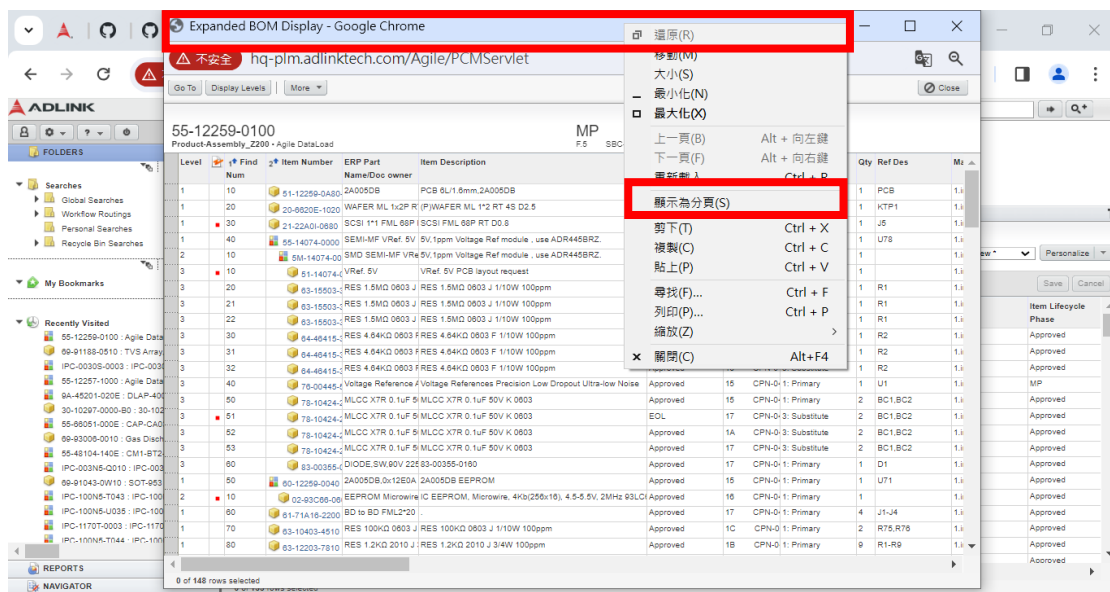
Expanded BOM Display - Google Chrome

不安全 hq-plm.adlinktech.com/Agile/PCMServlet

還原(R)
移動(M)
大小(S)
最小化(N)
最大化(X)
上一頁(B) Alt + 向左鍵
下一頁(F) Alt + 向右鍵
重新載入 Ctrl + R
顯示為分頁(S)
剪下(T) Ctrl + X
複製(C) Ctrl + C
貼上(P) Ctrl + V
尋找(F)... Ctrl + F
列印(P)... Ctrl + P
縮放(Z)
關閉(C) Alt+F4

ADLINK

FOLDERS
Searches
Global Searches
Workflow Routings
Personal Searches
Recycle Bin Searches
My Bookmarks
Recently Visited
55-12259-0100 : Agile Data
69-91188-0510 : TVS Array
IPC-0030S-0003 : IPC-003
55-12257-1000 : Agile Data
9A-45201-020E : DLAP-40
30-10297-0000-B0 : 30-102
55-86051-000E : CAP-CA0
69-93006-0010 : Gas Disch
55-48104-140E : CM1-BT2
IPC-003N5-Q010 : IPC-003
69-91043-0W10 : SOT-963
IPC-100N5-T043 : IPC-100
IPC-100N5-U035 : IPC-100
IPC-1170T-0003 : IPC-1170
IPC-100N5-T044 : IPC-100
REPORTS
NAVIGATOR

Go To | Display Levels | More | Close

55-12259-0100
Product-Assembly_Z200 • Agile DataLoad
MP
F.5 SBC

| Level | | Find Num | Item Number | ERP Part Name/Doc owner | Item Description | | | | | Qty | Ref Des | Ma |
|---|---|---|---|---|---|---|---|---|---|---|---|---|
| 1 | | 10 | 51-12259-0A80 | 2A005DB | PCB 6L/1.6mm,2A005DB | | | | | 1 | PCB | 1. |
| 1 | | 20 | 20-6620E-1020 | WAFER ML 1x2P R | (P)WAFER ML 1*2 RT 4S D2.5 | | | | | 1 | KTP1 | 1. |
| 1 | | 30 | 21-22A0I-0680 | SCSI 1*1 FML 68P | SCSI FML 68P RT D0.8 | | | | | 1 | J5 | 1. |
| 1 | | 40 | 55-14074-0000 | SEMI-MF VRef. 5V | 5V,1ppm Voltage Ref module , use ADR445BRZ. | | | | | 1 | U78 | 1. |
| 2 | | 10 | 5M-14074-00 | SMD SEMI-MF VRe | 5V,1ppm Voltage Ref module , use ADR445BRZ. | | | | | 1 | | 1. |
| 3 | | 10 | 51-14074-0 | VRef. 5V | VRef. 5V PCB layout request | | | | | 1 | | 1. |
| 3 | | 20 | 63-15503- | RES 1.5MΩ 0603 J | RES 1.5MΩ 0603 J 1/10W 100ppm | | | | | 1 | R1 | 1. |
| 3 | | 21 | 63-15503- | RES 1.5MΩ 0603 J | RES 1.5MΩ 0603 J 1/10W 100ppm | | | | | 1 | R1 | 1. |
| 3 | | 22 | 63-15503- | RES 1.5MΩ 0603 J | RES 1.5MΩ 0603 J 1/10W 100ppm | | | | | 1 | R1 | 1. |
| 3 | | 30 | 64-46415- | RES 4.64KΩ 0603 F | RES 4.64KΩ 0603 F 1/10W 100ppm | | | | | 1 | R2 | 1. |
| 3 | | 31 | 64-46415- | RES 4.64KΩ 0603 F | RES 4.64KΩ 0603 F 1/10W 100ppm | | | | | 1 | R2 | 1. |
| 3 | | 32 | 64-46415- | RES 4.64KΩ 0603 F | RES 4.64KΩ 0603 F 1/10W 100ppm | | | | | 1 | R2 | 1. |
| 3 | | 40 | 76-00445- | Voltage Reference | Voltage References Precision Low Dropout Ultra-low Noise | Approved | 15 | CPN-0 | 1: Primary | 1 | U1 | 1. |
| 3 | | 50 | 78-10424- | MLCC X7R 0.1uF 5 | MLCC X7R 0.1uF 50V K 0603 | Approved | 17 | CPN-0 | 1: Primary | 2 | BC1,BC2 | 1. |
| 3 | | 51 | 78-10424- | MLCC X7R 0.1uF 5 | MLCC X7R 0.1uF 50V K 0603 | EOL | 17 | CPN-0 | 3: Substitute | 2 | BC1,BC2 | 1. |
| 3 | | 52 | 78-10424- | MLCC X7R 0.1uF 5 | MLCC X7R 0.1uF 50V K 0603 | Approved | 1A | CPN-0 | 3: Substitute | 2 | BC1,BC2 | 1. |
| 3 | | 53 | 78-10424- | MLCC X7R 0.1uF 5 | MLCC X7R 0.1uF 50V K 0603 | Approved | 15 | CPN-0 | 3: Substitute | 2 | BC1,BC2 | 1. |
| 3 | | 60 | 83-00355- | DIODE,SW,90V 22 | 83-00355-0160 | Approved | 17 | CPN-0 | 1: Primary | 1 | D1 | 1. |
| 2 | | 50 | 60-12259-0040 | 2A005DB,0x12E0A | 2A005DB EEPROM | Approved | 15 | CPN-0 | 1: Primary | 1 | U71 | 1. |
| 2 | | 10 | 02-93C66-0 | EEPROM Microwire | IC EEPROM, Microwire, 4Kb(256x16), 4.5-5.5V, 2MHz 93LC | Approved | 16 | CPN-0 | 1: Primary | 1 | | 1. |
| 1 | | 60 | 61-71A16-2200 | BD to BD FML2*20 | . | Approved | 17 | CPN-0 | 1: Primary | 4 | J1-J4 | 1. |
| 1 | | 70 | 63-10403-4510 | RES 100KΩ 0603 J | RES 100KΩ 0603 J 1/10W 100ppm | Approved | 1C | CPN-0 | 1: Primary | 2 | R75,R76 | 1. |
| 1 | | 80 | 63-12203-7810 | RES 1.2KΩ 2010 J | RES 1.2KΩ 2010 J 3/4W 100ppm | Approved | 1B | CPN-0 | 1: Primary | 9 | R1-R9 | 1. |

0 of 148 rows selected

Personalize
Save | Cancel
Item Lifecycle Phase
Approved
Approved
Approved
Approved
MP
Approved
Approved
Approved
Approved
Approved
Approved
Approved
Approved
Approved
Approved
Approved
Approved